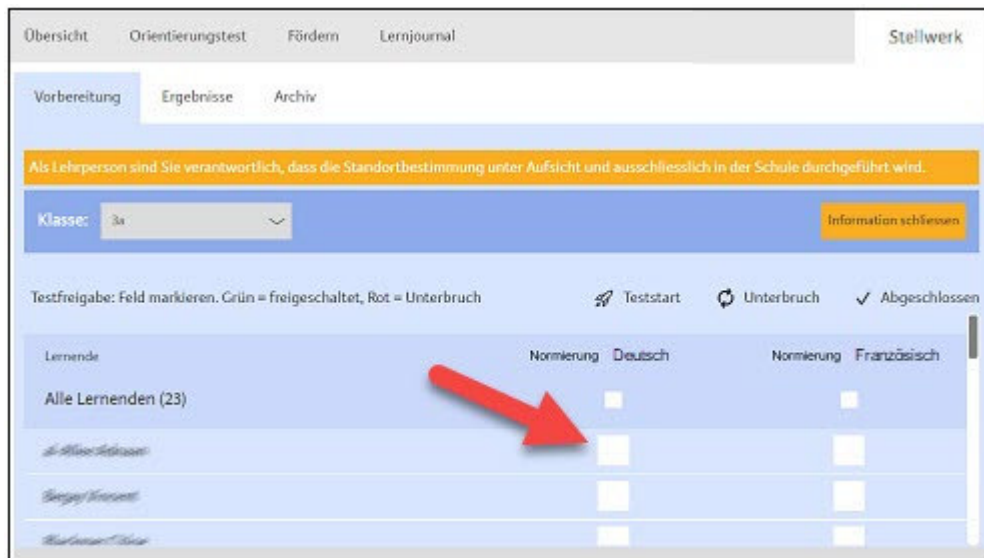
Übersicht Orientierungstest Fördern Lernjournal Stellwerk

Vorbereitung Ergebnisse Archiv

Als Lehrperson sind Sie verantwortlich, dass die Standortbestimmung unter Aufsicht und ausschliesslich in der Schule durchgeführt wird.

Klasse: 3a

Information schliessen

Testfreigabe: Feld markieren. Grün = freigeschaltet, Rot = Unterbruch

Teststart Unterbruch ✓ Abgeschlossen

| Lernende | Normierung Deutsch | Normierung Französisch |
|---|---|---|
| Alle Lernenden (23) | | |
| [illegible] | | |
| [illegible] | | |
| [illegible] | | |